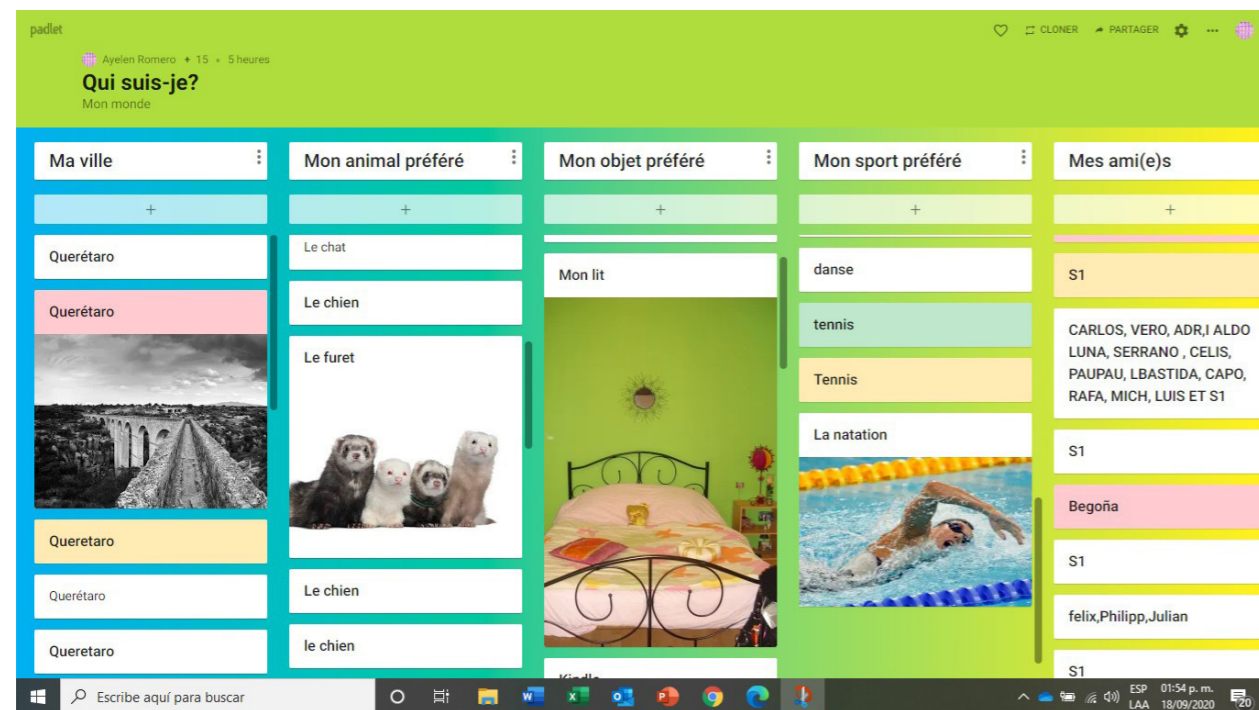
padlet

CLONER PARTAGER

Ayelen Romero • 15 • 5 heures

Qui suis-je?

Mon monde

Ma ville

+

Querétaro

Querétaro

Queretaro

Querétaro

Queretaro

Mon animal préféré

+

Le chat

Le chien

Le furet

Le chien

le chien

Mon objet préféré

+

Mon lit

Kindle

Mon sport préféré

+

danse

tennis

Tennis

La natation

Mes ami(e)s

+

S1

CARLOS, VERO, ADR,I ALDO LUNA, SERRANO , CELIS, PAUPAU, LBASTIDA, CAPO, RAFA, MICH, LUIS ET S1

S1

Begoña

S1

felix,Philipp,Julian

S1

Escribe aquí para buscar

ESP LAA 01:54 p. m. 18/09/2020 20